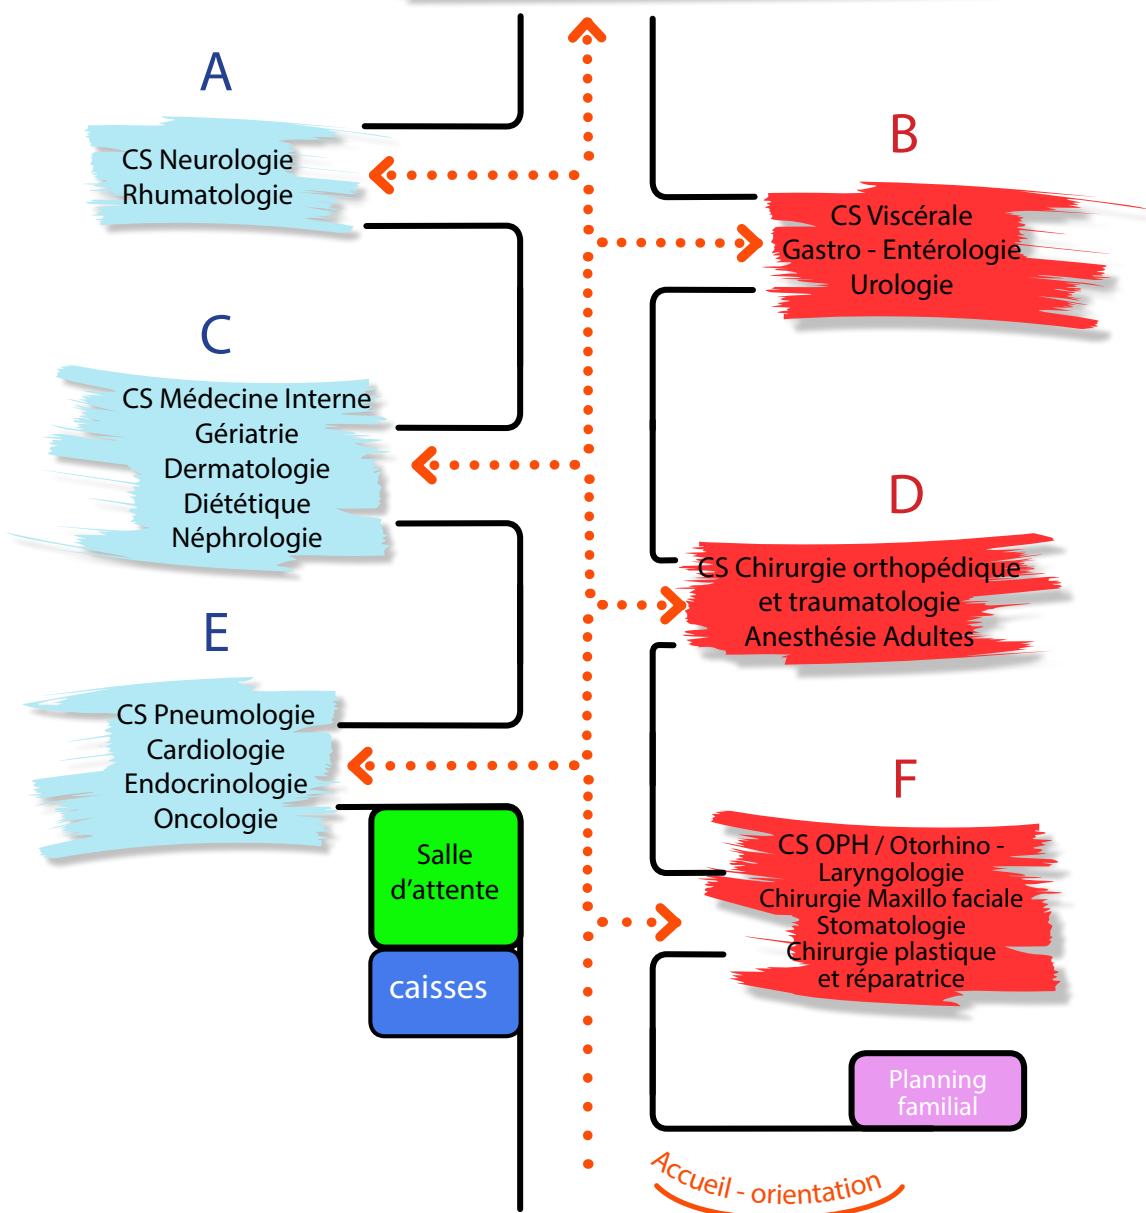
A

CS Neurologie
Rhumatologie

B

CS Viscérale
Gastro - Entérologie
Urologie

C

CS Médecine Interne
Gériatrie
Dermatologie
Diététique
Néphrologie

D

CS Chirurgie orthopédique
et traumatologie
Anesthésie Adultes

E

CS Pneumologie
Cardiologie
Endocrinologie
Oncologie

F

CS OPH / Otorhino - Laryngologie
Chirurgie Maxillo faciale
Stomatologie
Chirurgie plastique
et réparatrice

Salle d'attente

caisses

Planning familial

Accueil - orientation